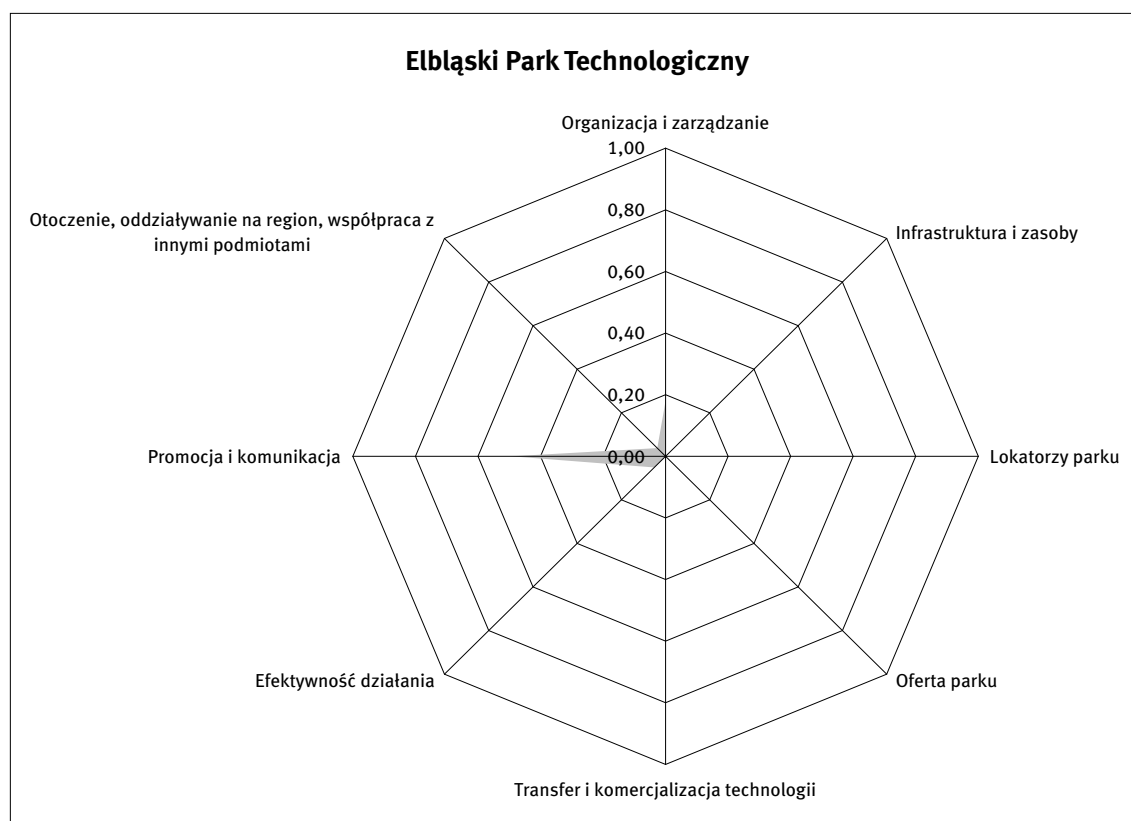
Elbląski Park Technologiczny

Organizacja i zarządzanie

1,00

0,80

0,60

0,40

0,20

0,00

Infrastruktura i zasoby

Lokatorzy parku

Oferta parku

Transfer i komercjalizacja technologii

Efektywność działania

Promocja i komunikacja

Otoczenie, oddziaływanie na region, współpraca z innymi podmiotami